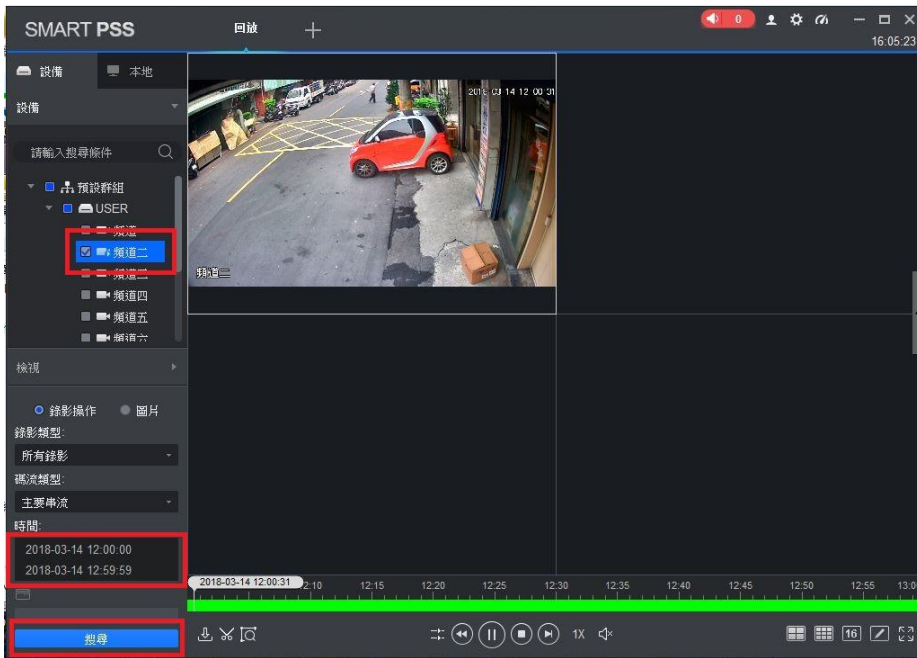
SMART PSS

回放

+

0

16:05:23

設備

本地

設備

請輸入搜尋條件

預設群組

USER

頻道一

頻道二

頻道三

頻道四

頻道五

頻道六

2018-03-14 12:00:31

頻道二

檢視

錄影操作

圖片

錄影類型:

所有錄影

碼流類型:

主要串流

時間:

2018-03-14 12:00:00

2018-03-14 12:59:59

2018-03-14 12:00:31

12:10

12:15

12:20

12:25

12:30

12:35

12:40

12:45

12:50

12:55

13:0

搜尋

1X

16